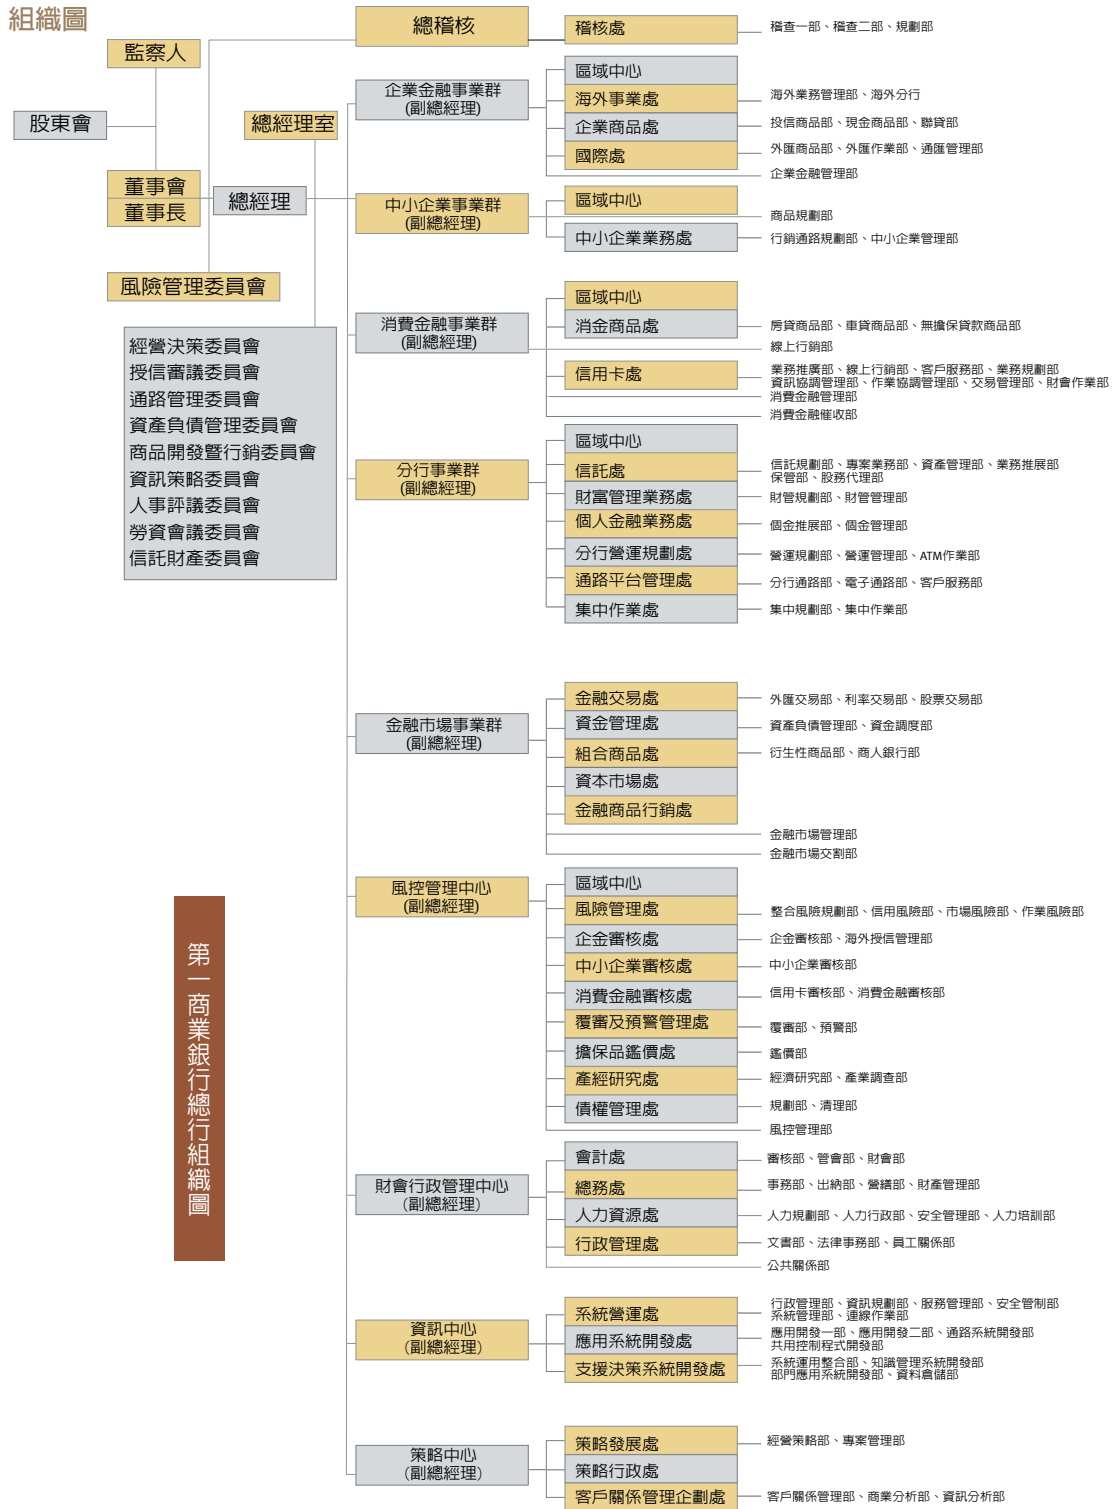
組織圖

監察人

股東會

董事會
董事長

總經理

總經理室

風險管理委員會

經營決策委員會
授信審議委員會
通路管理委員會
資產負債管理委員會
商品開發暨行銷委員會
資訊策略委員會
人事評議委員會
勞資會議委員會
信託財產委員會

第一商業銀行總行組織圖

總稽核

稽核處
稽查一部、稽查二部、規劃部

企業金融事業群
(副總經理)

區域中心
海外事業處
海外業務管理部、海外分行
企業商品處
投信商品部、現金商品部、聯貸部
國際處
外匯商品部、外匯作業部、通匯管理部
企業金融管理部

中小企業事業群
(副總經理)

區域中心
商品規劃部
中小企業業務處
行銷通路規劃部、中小企業管理部

消費金融事業群
(副總經理)

區域中心
消金商品處
房貸商品部、車貸商品部、無擔保貸款商品部
線上行銷部
信用卡處
業務推廣部、線上行銷部、客戶服務部、業務規劃部
資訊協調管理部、作業協調管理部、交易管理部、財會作業部
消費金融管理部
消費金融催收部

分行事業群
(副總經理)

區域中心
信託處
信託規劃部、專案業務部、資產管理部、業務推展部
保管部、股務代理部
財富管理業務處
財管規劃部、財管管理部
個人金融業務處
個金推展部、個金管理部
分行營運規劃處
營運規劃部、營運管理部、ATM作業部
通路平台管理處
分行通路部、電子通路部、客戶服務部
集中作業處
集中規劃部、集中作業部

金融市場事業群
(副總經理)

金融交易處
外匯交易部、利率交易部、股票交易部
資金管理處
資產負債管理部、資金調度部
組合商品處
衍生性商品部、商人銀行部
資本市場處
金融商品行銷處
金融市場管理部
金融市場交割部

風控管理中心
(副總經理)

區域中心
風險管理處
整合風險規劃部、信用風險部、市場風險部、作業風險部
企金審核處
企金審核部、海外授信管理部
中小企業審核處
中小企業審核部
消費金融審核處
信用卡審核部、消費金融審核部
覆審及預警管理處
覆審部、預警部
擔保品鑑價處
鑑價部
產經研究處
經濟研究部、產業調查部
債權管理處
規劃部、清理部
風控管理部

財會行政管理中心
(副總經理)

會計處
審核部、管會部、財會部
總務處
事務部、出納部、營繕部、財產管理部
人力資源處
人力規劃部、人力行政部、安全管理部、人力培訓部
行政管理處
文書部、法律事務部、員工關係部
公共關係部

資訊中心
(副總經理)

系統營運處
行政管理部、資訊規劃部、服務管理部、安全管制部
系統管理部、連線作業部
應用系統開發處
應用開發一部、應用開發二部、通路系統開發部
共用控制程式開發部
支援決策系統開發處
系統運用整合部、知識管理系統開發部
部門應用系統開發部、資料倉儲部

策略中心
(副總經理)

策略發展處
經營策略部、專案管理部
策略行政處
客戶關係管理企劃處
客戶關係管理部、商業分析部、資訊分析部